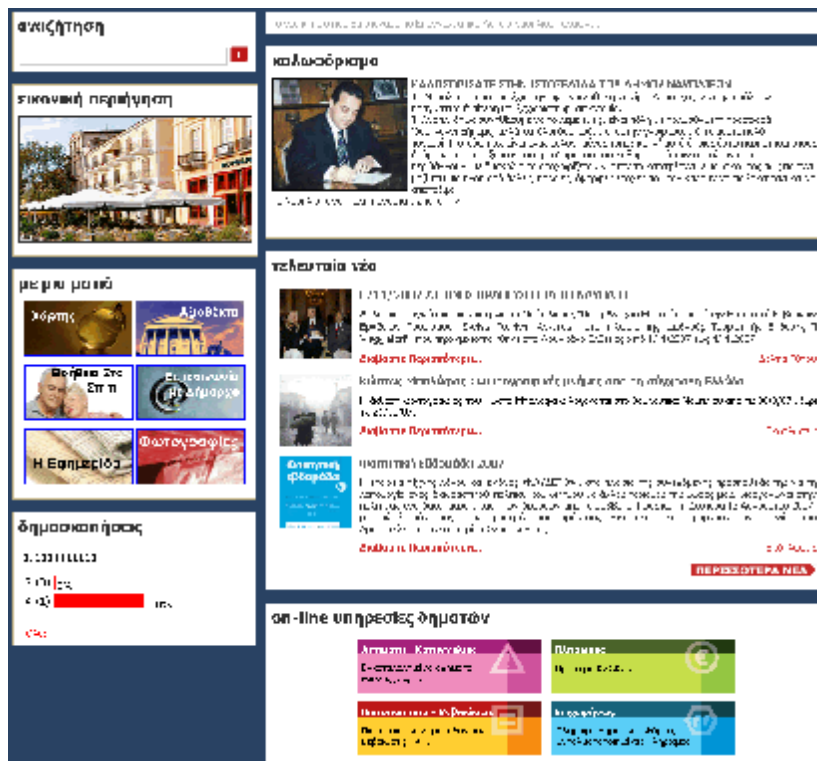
αναζήτηση

εικονική περιήγηση

με μια ματιά

Χάρτης

Αμφίθεατρο

Βοήθεια Στο Σπίτι

Η Εφημερίδα

Φωτογραφίες

δημοσκοπήσεις

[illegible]

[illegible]

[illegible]

καλωσόρισμα

ΚΑΛΩΣΟΡΙΣΑΤΕ ΣΤΗΝ ΙΣΤΟΣΕΛΙΔΑ ΤΟΥ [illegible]

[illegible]

τελευταία νέα

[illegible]

Διαβάστε Περισσότερα...

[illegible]

Διαβάστε Περισσότερα...

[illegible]

Διαβάστε Περισσότερα...

ΠΕΡΙΣΣΟΤΕΡΑ ΝΕΑ

on-line υπηρεσίες δημοτών

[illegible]

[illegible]

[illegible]

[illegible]